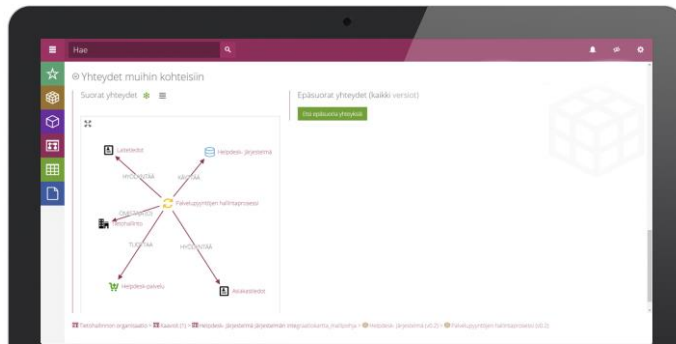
Hae

⊗ Yhteydet muihin kohteisiin

Suorat yhteydet

Epäsuorat yhteydet (kaikki versiot)

Etsi epäsuoria yhteyksiä

Laiteteto

Helpdesk -järjestelmä

HYÖDYNTÄÄ

KIRJOITTAA

Palvelupyyntöjen hallintaprosessi

OMISTAJUUS

Tietohallinto

TUOTTAA

HYÖDYNTÄÄ

Helpdesk-palvelu

Asiakastiedot

Tietohallinnon organisaatio > Kaaviot (1) > Helpdesk -järjestelmä järjestelmän integraatiokartta_mallipohja > Helpdesk -järjestelmä (v0.2) > Palvelupyyntöjen hallintaprosessi (v0.3)